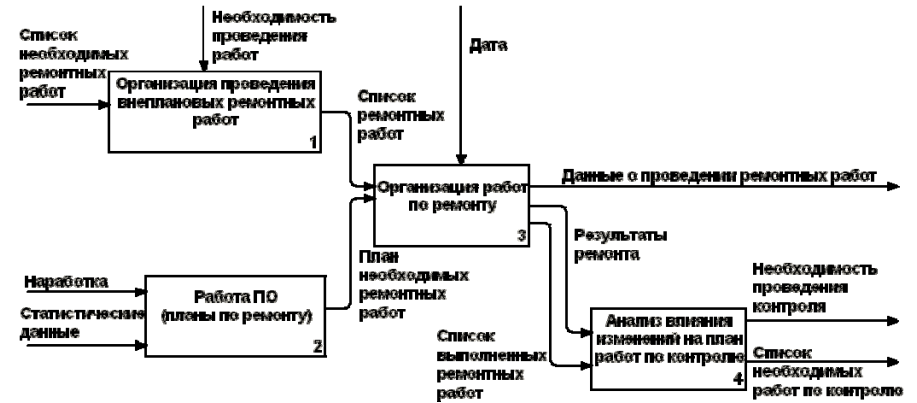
Необходимость проведения работ

Список необходимых ремонтных работ

Организация проведения внеплановых ремонтных работ

1

Дата

Список ремонтных работ

Организация работ по ремонту

3

Данные о проведении ремонтных работ

Результаты ремонта

Наработка

Статистические данные

Работа ПО (планы по ремонту)

2

План необходимых ремонтных работ

Необходимость проведения контроля

Список выполненных ремонтных работ

Анализ влияния изменений на план работ по контролю

4

Список необходимых работ по контролю